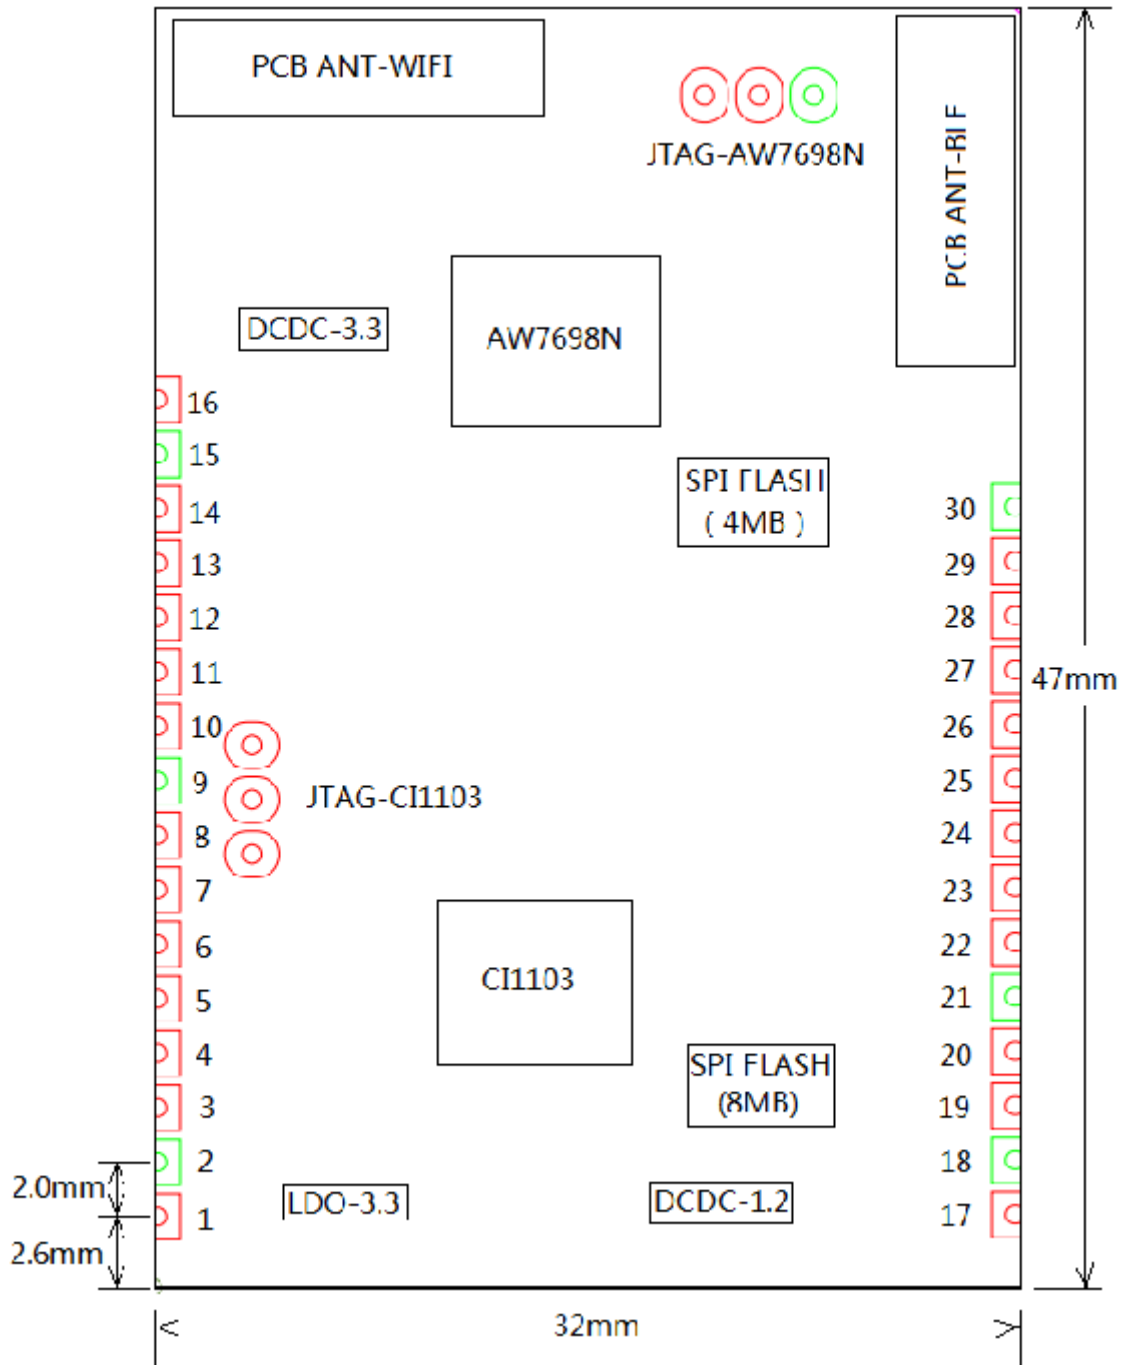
PCB ANT-WIFI

JTAG-AW7698N

PCB ANT-BLE

DCDC-3.3

AW7698N

16
15
14
13
12
11
10
9
8
7
6
5
4
3
2
1

SPI FLASH
( 4MB )

30
29
28
27
26
25
24
23
22
21
20
19
18
17

47mm

JTAG-CI1103

CI1103

SPI FLASH
(8MB)

2.0mm
2.6mm

LDO-3.3

DCDC-1.2

32mm